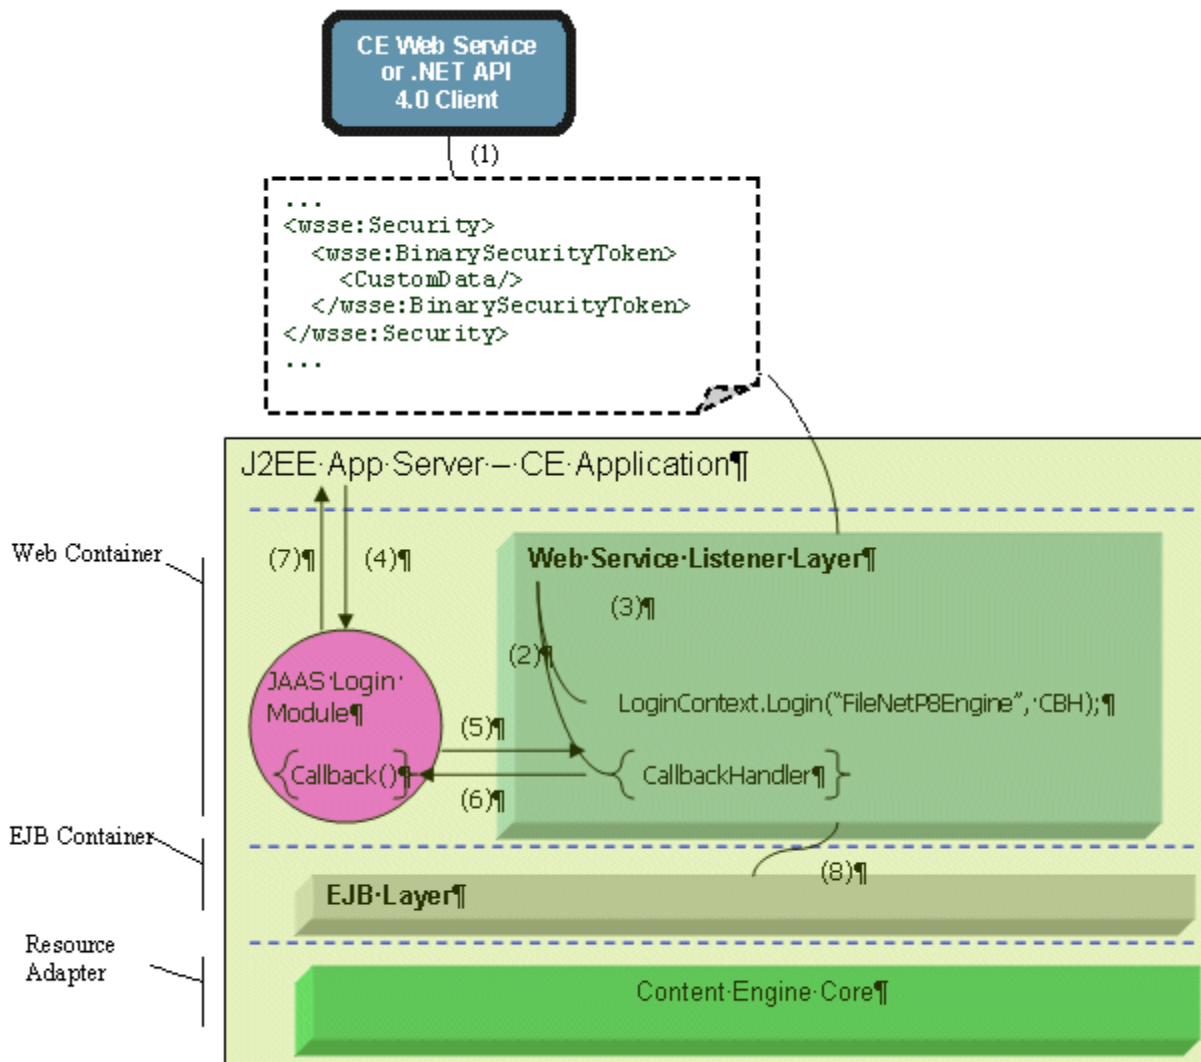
CE Web Service or .NET API 4.0 Client

(1)

...
<wsse:Security>
<wsse:BinarySecurityToken>
<CustomData/>
</wsse:BinarySecurityToken>
</wsse:Security>
...

J2EE·App·Server·–·CE·Application¶

Web Container

(7)¶

(4)¶

Web·Service·Listener·Layer¶

(3)¶

(2)¶

JAAS·Login·Module¶

LoginContext.Login("FileNetP8Engine",·CBH);¶

(5)¶

Callback()¶

CallbackHandler¶

(6)¶

EJB Container

(8)¶

EJB·Layer¶

Resource Adapter

Content·Engine·Core¶